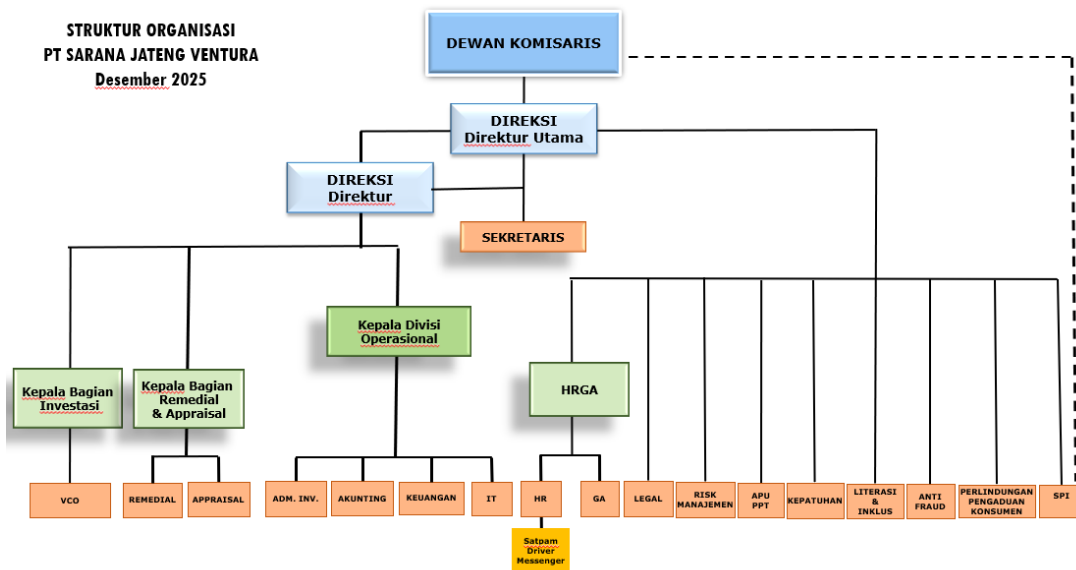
STRUKTUR ORGANISASI
PT SARANA JATENG VENTURA
Desember 2025

DEWAN KOMISARIS

DIREKSI
Direktur Utama

DIREKSI
Direktur

SEKRETARIS

Kepala Divisi Operasional

Kepala Bagian Investasi

Kepala Bagian Remedial & Appraisal

HRGA

VCO

REMEDIAL

APPRAISAL

ADM. INV.

AKUNTING

KEUANGAN

IT

HR

GA

LEGAL

RISK MANAJEMEN

APU PPT

KEPATUHAN

LITERASI & INKLUS

ANTI FRAUD

PERLINDUNGAN PENGADUAN KONSUMEN

SPI

Satpam
Driver
Messenger